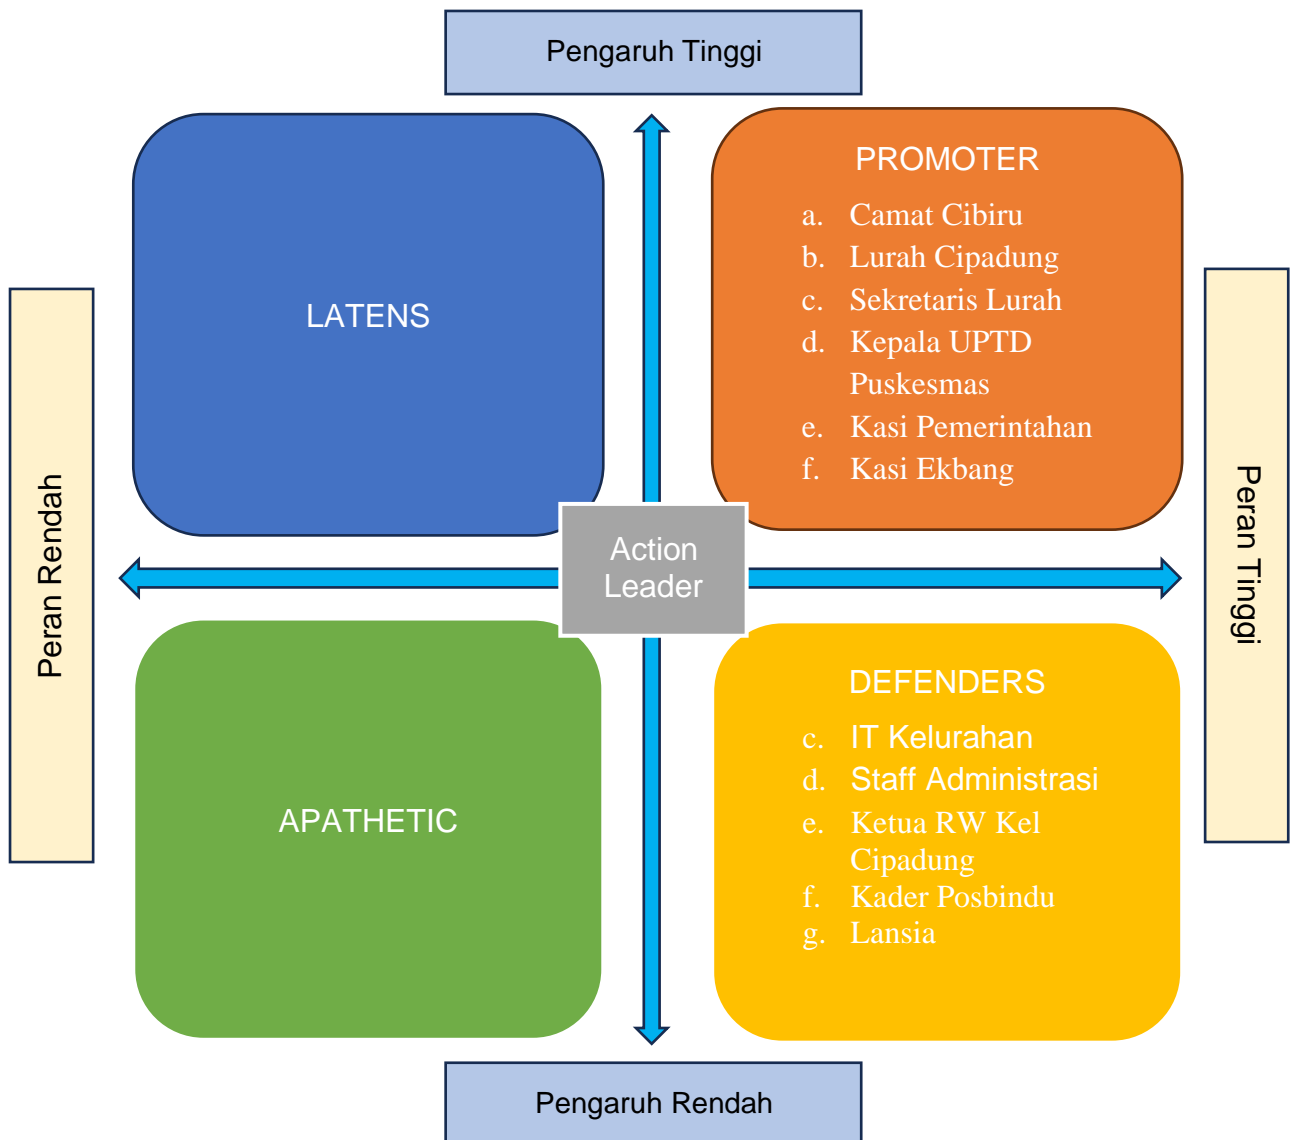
Pengaruh Tinggi

LATENS

PROMOTER
a. Camat Cibiru
b. Lurah Cipadung
c. Sekretaris Lurah
d. Kepala UPTD Puskesmas
e. Kasi Pemerintahan
f. Kasi Ekbang

Peran Rendah

Action Leader

Peran Tinggi

APATHETIC

DEFENDERS
c. IT Kelurahan
d. Staff Administrasi
e. Ketua RW Kel Cipadung
f. Kader Posbindu
g. Lansia

Pengaruh Rendah